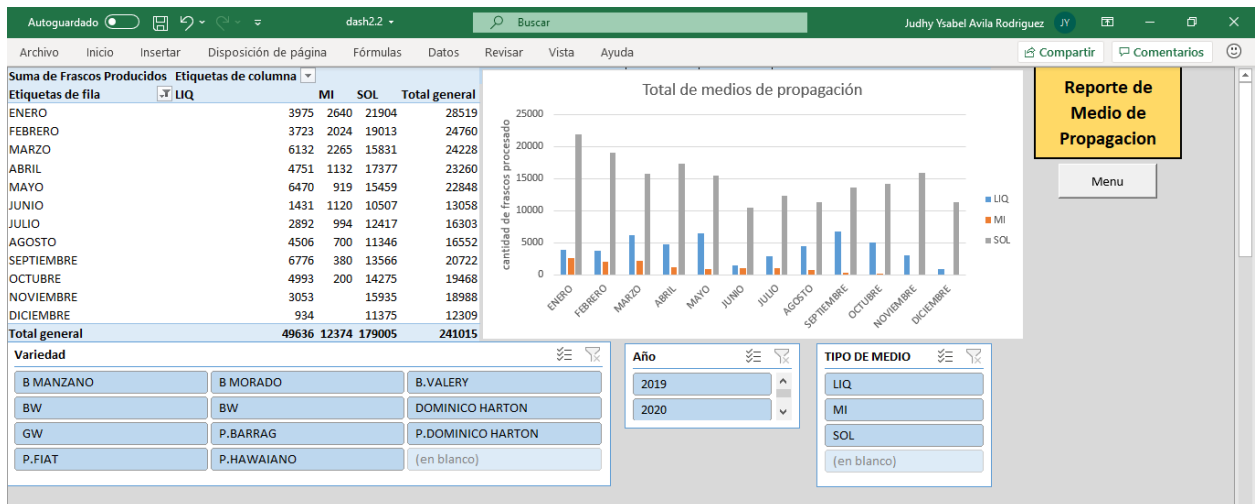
Autoguardado dash2.2 Buscar Judhy Ysabel Avila Rodriguez JY

Archivo Inicio Insertar Disposición de página Fórmulas Datos Revisar Vista Ayuda Compartir Comentarios

| Suma de Frascos Producidos | Etiquetas de columna | | | |
|---|---|---|---|---|
| Etiquetas de fila | LIQ | MI | SOL | Total general |
| ENERO | 3975 | 2640 | 21904 | 28519 |
| FEBRERO | 3723 | 2024 | 19013 | 24760 |
| MARZO | 6132 | 2265 | 15831 | 24228 |
| ABRIL | 4751 | 1132 | 17377 | 23260 |
| MAYO | 6470 | 919 | 15459 | 22848 |
| JUNIO | 1431 | 1120 | 10507 | 13058 |
| JULIO | 2892 | 994 | 12417 | 16303 |
| AGOSTO | 4506 | 700 | 11346 | 16552 |
| SEPTIEMBRE | 6776 | 380 | 13566 | 20722 |
| OCTUBRE | 4993 | 200 | 14275 | 19468 |
| NOVIEMBRE | 3053 | | 15935 | 18988 |
| DICIEMBRE | 934 | | 11375 | 12309 |
| Total general | 49636 | 12374 | 179005 | 241015 |

Total de medios de propagación

cantidad de frascos procesado

25000 20000 15000 10000 5000 0

ENERO FEBRERO MARZO ABRIL MAYO JUNIO JULIO AGOSTO SEPTIEMBRE OCTUBRE NOVIEMBRE DICIEMBRE

LIQ MI SOL

Reporte de Medio de Propagacion

Menu

Variedad
B MANZANO B MORADO B.VALERY
BW BW DOMINICO HARTON
GW P.BARRAG P.DOMINICO HARTON
P.FIAT P.HAWAIANO (en blanco)

Año
2019
2020

TIPO DE MEDIO
LIQ
MI
SOL
(en blanco)